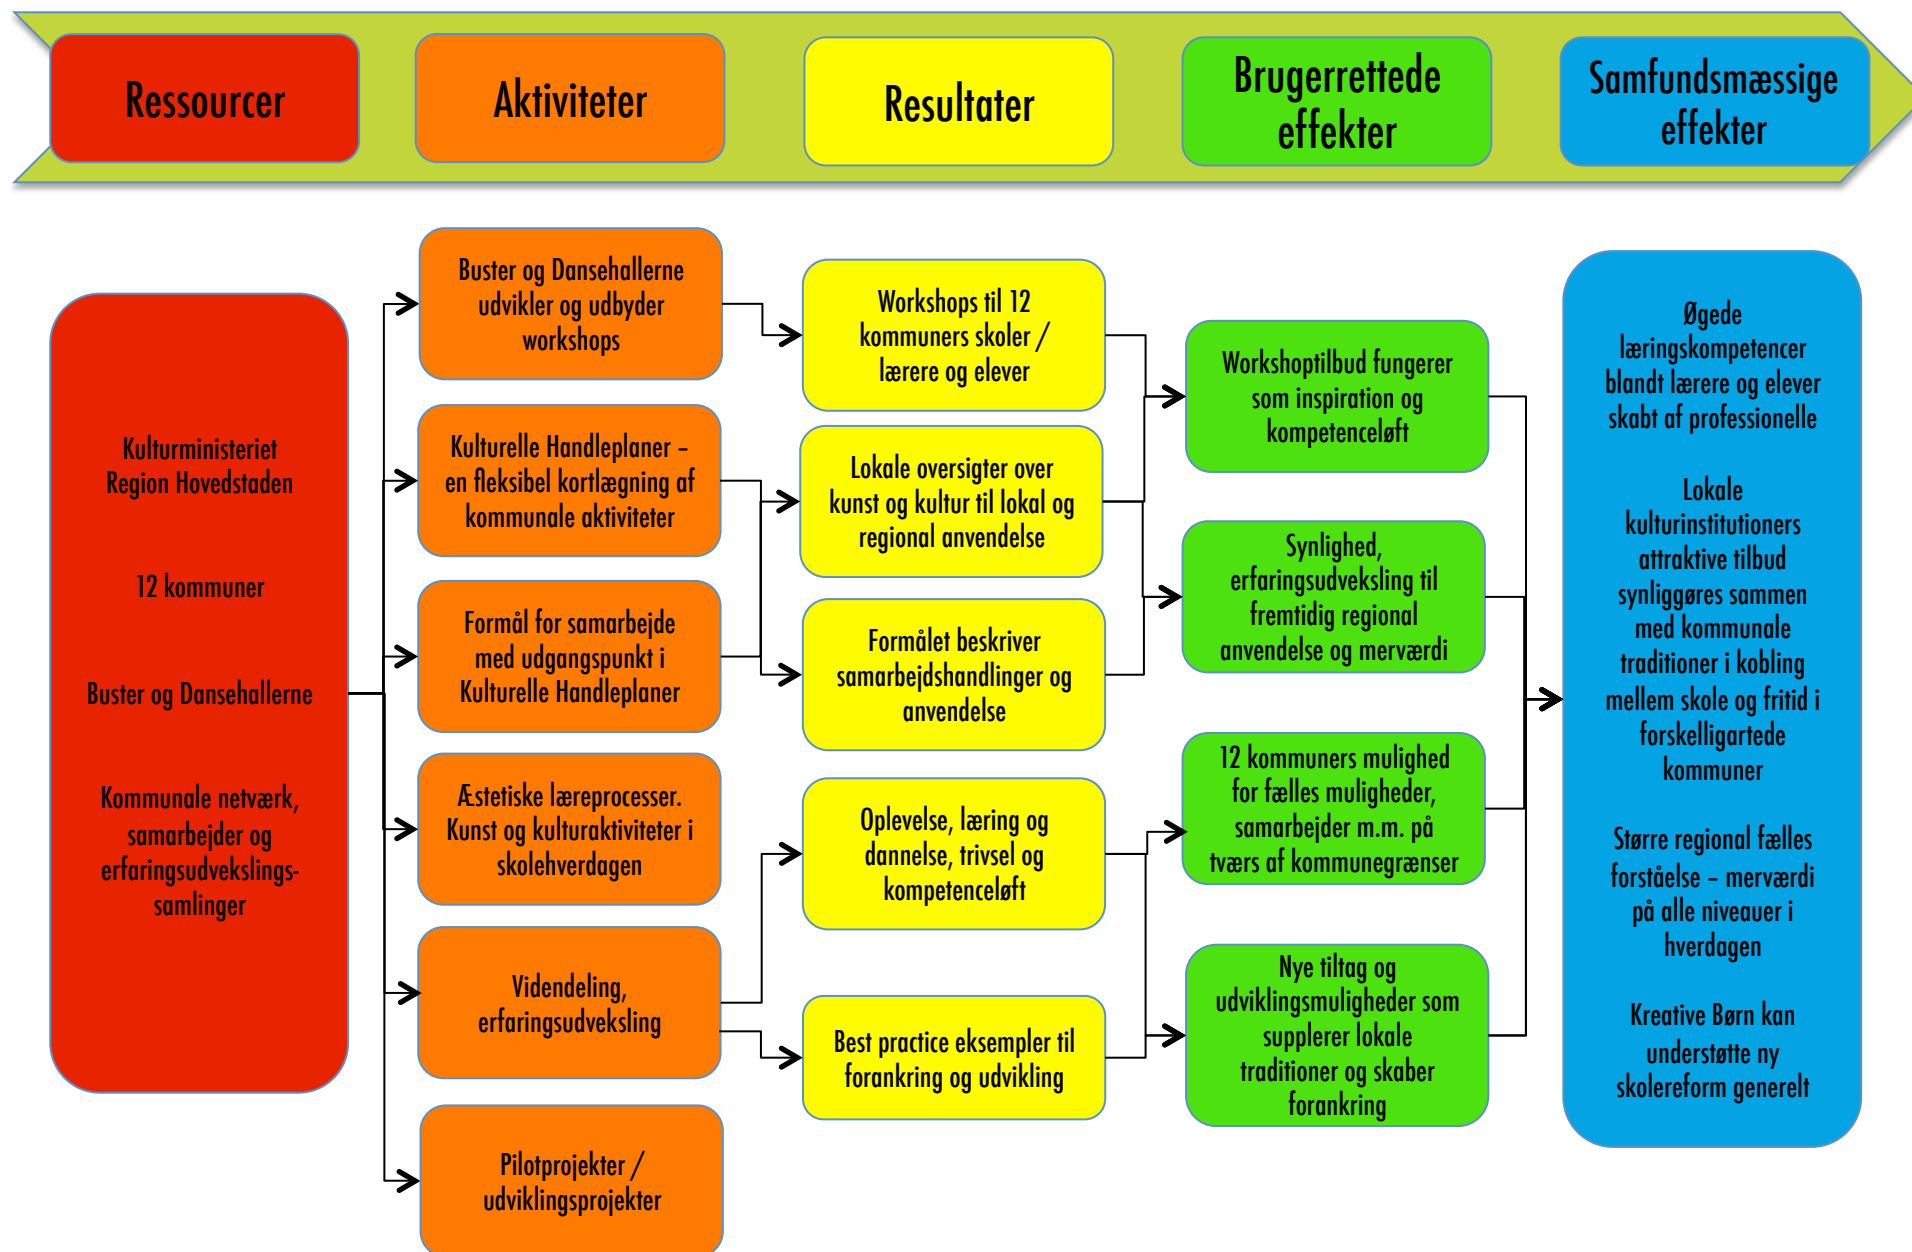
Ressourcer

Aktiviteter

Resultater

Brugerrettede effekter

Samfundsmæssige effekter

Kulturministeriet
Region Hovedstaden

12 kommuner

Buster og Dansehallerne

Kommunale netværk, samarbejder og erfaringsudvekslingssamlinger

Buster og Dansehallerne udvikler og udbyder workshops

Kulturelle Handleplaner – en fleksibel kortlægning af kommunale aktiviteter

Formål for samarbejde med udgangspunkt i Kulturelle Handleplaner

Æstetiske læreprocesser. Kunst og kulturaktiviteter i skolehverdagen

Videndeling, erfaringsudveksling

Pilotprojekter / udviklingsprojekter

Workshops til 12 kommuners skoler / lærere og elever

Lokale oversigter over kunst og kultur til lokal og regional anvendelse

Formålet beskriver samarbejdshandlinger og anvendelse

Oplevelse, læring og dannelse, trivsel og kompetenceløft

Best practice eksempler til forankring og udvikling

Workshoptilbud fungerer som inspiration og kompetenceløft

Synlighed, erfaringsudveksling til fremtidig regional anvendelse og merværdi

12 kommuners mulighed for fælles muligheder, samarbejder m.m. på tværs af kommunegrænser

Nye tiltag og udviklingsmuligheder som supplerer lokale traditioner og skaber forankring

Øgede læringskompetencer blandt lærere og elever skabt af professionelle

Lokale kulturinstitutioners attraktive tilbud synliggøres sammen med kommunale traditioner i kobling mellem skole og fritid i forskelligartede kommuner

Større regional fælles forståelse – merværdi på alle niveauer i hverdagen

Kreative Børn kan understøtte ny skolereform generelt